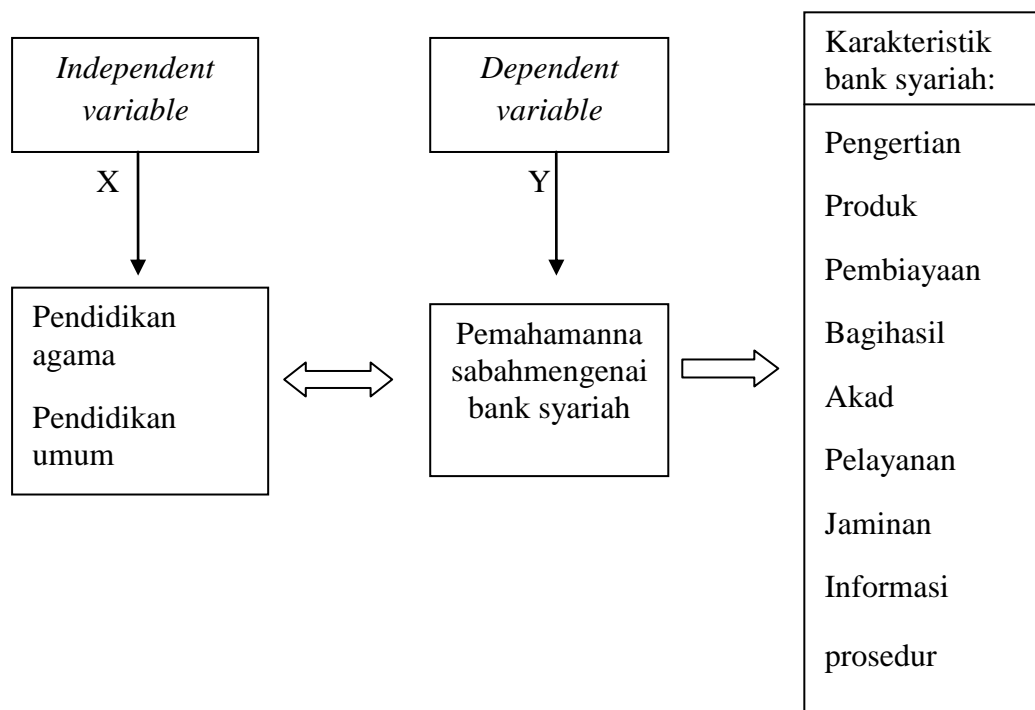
*Independent variable*

X

Pendidikan agama

Pendidikan umum

*Dependent variable*

Y

Pemahamanna sabahmengenai bank syariah

Karakteristik bank syariah:

Pengertian

Produk

Pembiayaan

Bagihasil

Akad

Pelayanan

Jaminan

Informasi

prosedur